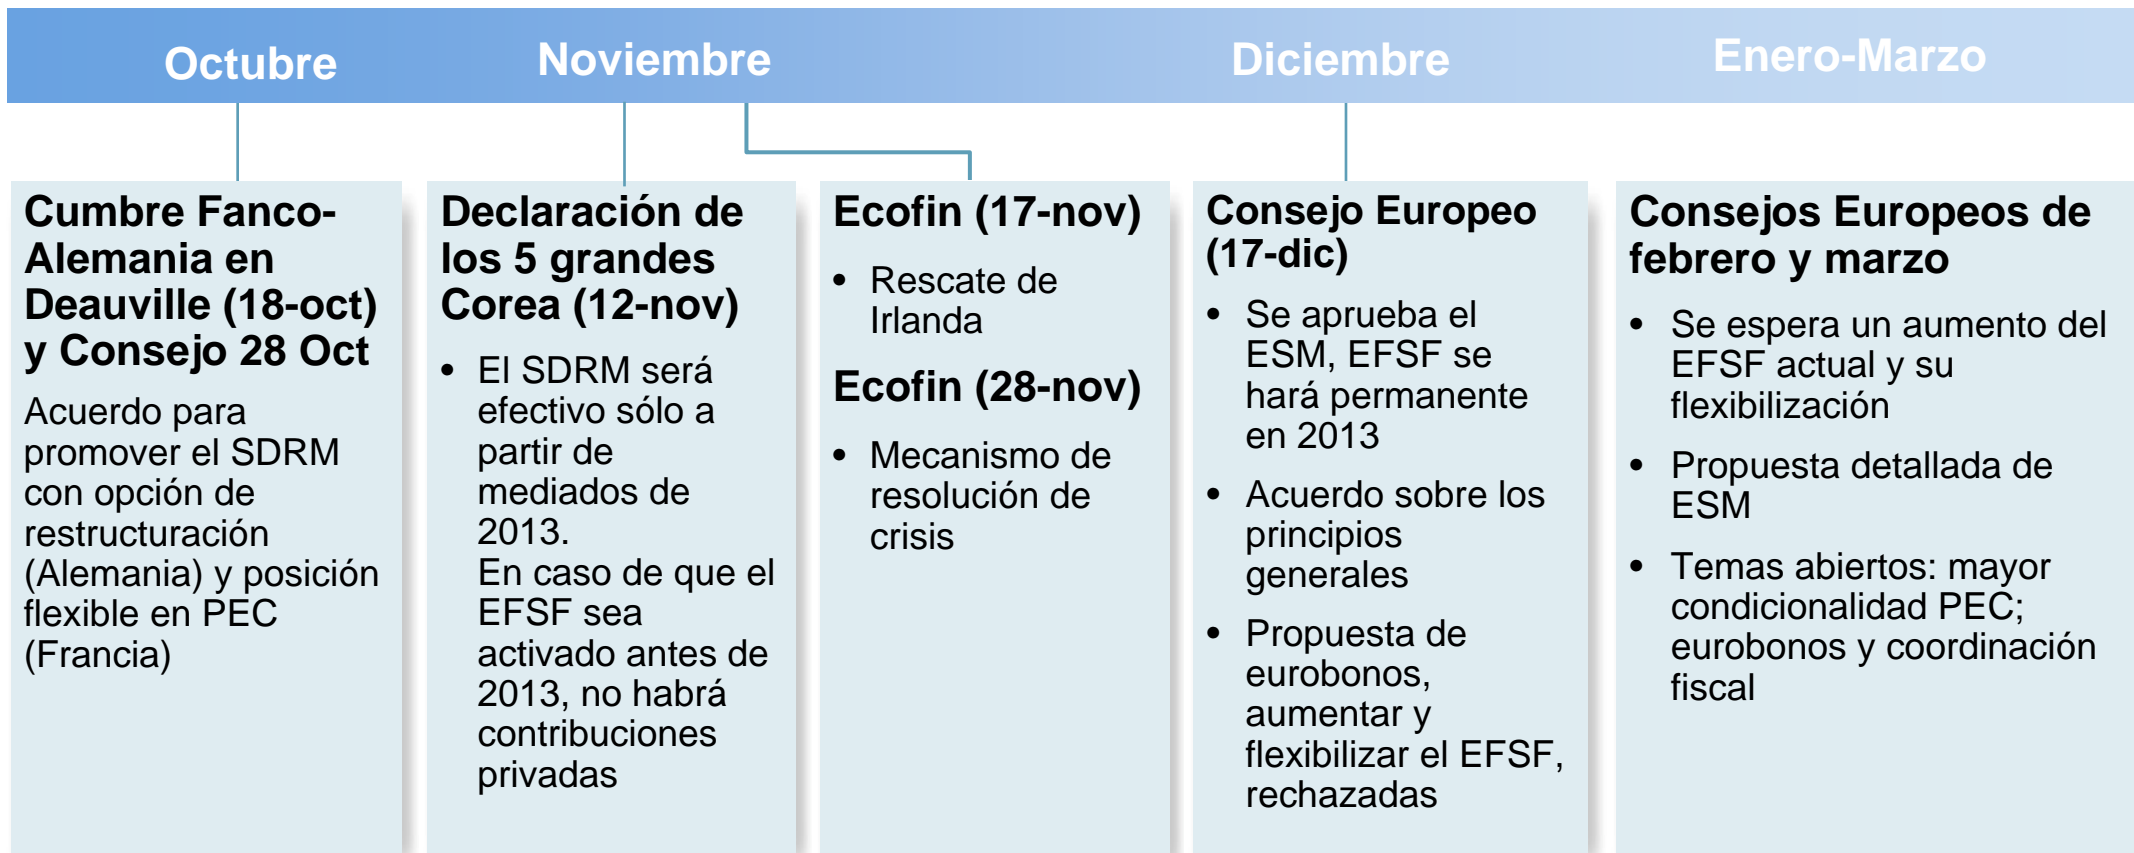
Octubre

Noviembre

Diciembre

Enero-Marzo

Cumbre Fanco-Alemania en Deauville (18-oct) y Consejo 28 Oct

Acuerdo para promover el SDRM con opción de restructuración (Alemania) y posición flexible en PEC (Francia)

Declaración de los 5 grandes Corea (12-nov)

- El SDRM será efectivo sólo a partir de mediados de 2013.
En caso de que el EFSF sea activado antes de 2013, no habrá contribuciones privadas

Ecofin (17-nov)

- Rescate de Irlanda

Ecofin (28-nov)

- Mecanismo de resolución de crisis

Consejo Europeo (17-dic)

- Se aprueba el ESM, EFSF se hará permanente en 2013
- Acuerdo sobre los principios generales
- Propuesta de eurobonos, aumentar y flexibilizar el EFSF, rechazadas

Consejos Europeos de febrero y marzo

- Se espera un aumento del EFSF actual y su flexibilización
- Propuesta detallada de ESM
- Temas abiertos: mayor condicionalidad PEC; eurobonos y coordinación fiscal